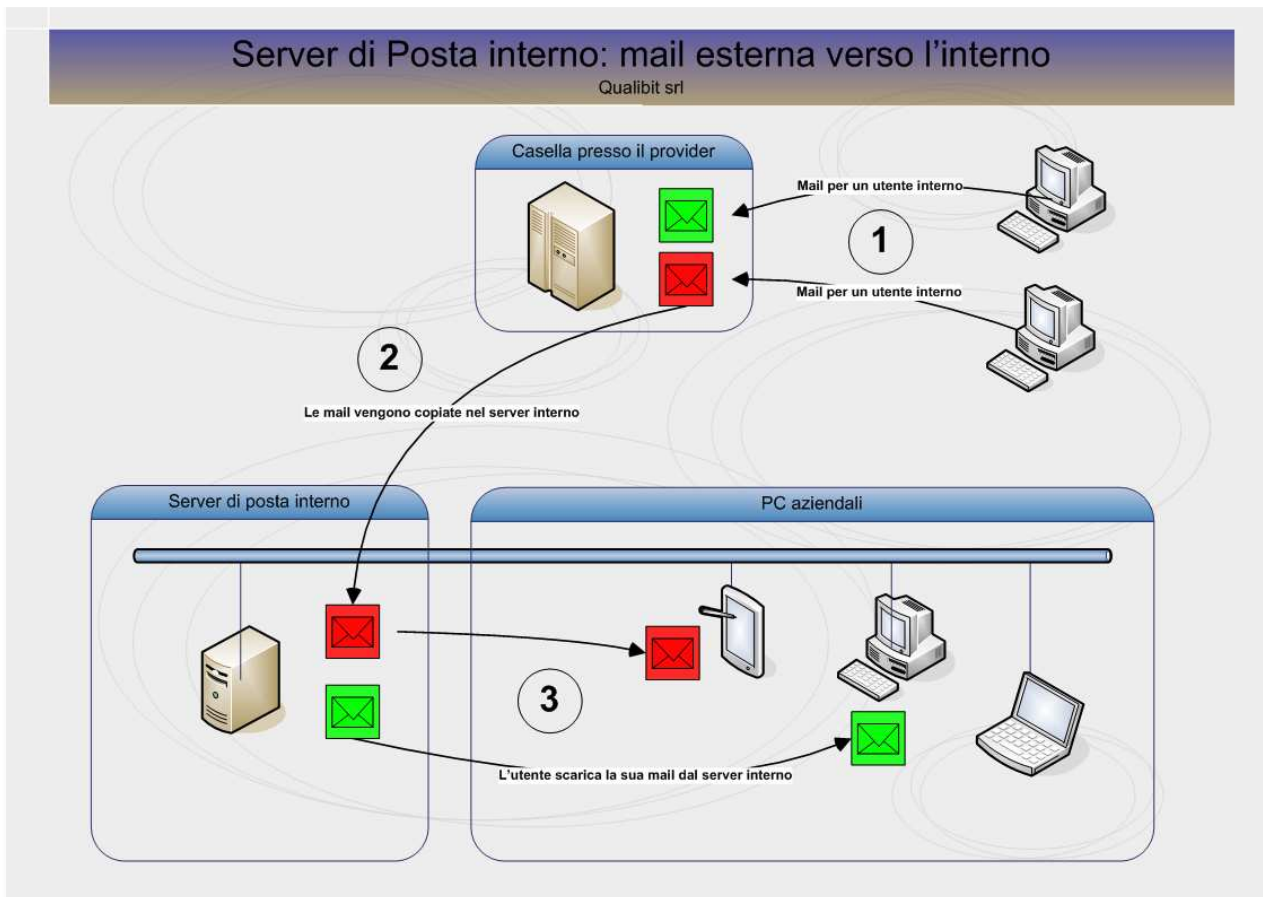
Server di Posta interno: mail esterna verso l'interno
Qualibit srl

Casella presso il provider

Mail per un utente interno

1

Mail per un utente interno

2

Le mail vengono copiate nel server interno

Server di posta interno

PC aziendali

3

L'utente scarica la sua mail dal server interno